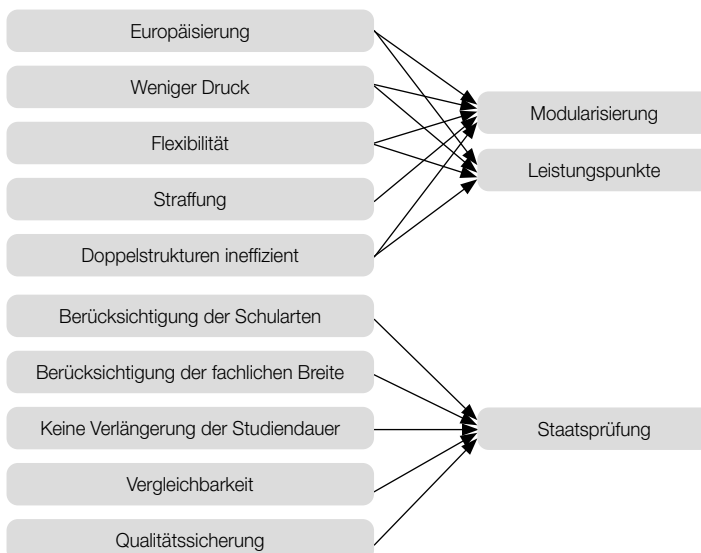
Europäisierung

Weniger Druck

Flexibilität

Straffung

Doppelstrukturen ineffizient

Modularisierung

Leistungspunkte

Berücksichtigung der Schularten

Berücksichtigung der fachlichen Breite

Keine Verlängerung der Studiendauer

Vergleichbarkeit

Qualitätssicherung

Staatsprüfung